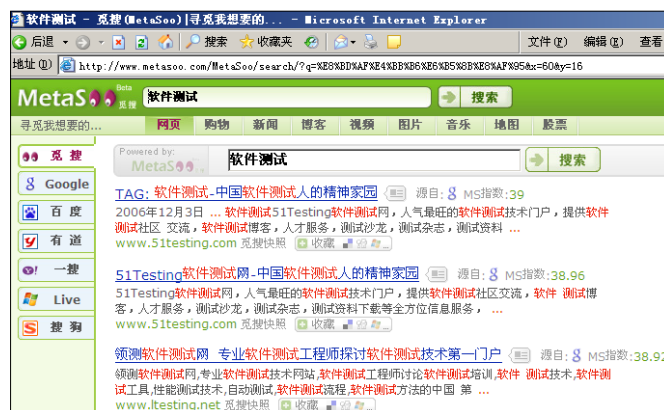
软件测试 - 觅搜(MetaSoo)|寻觅我想要的... - Microsoft Internet Explorer

后退 搜索 收藏夹 文件(F) 编辑(E) 查看

地址(D) http://www.metasoo.com/MetaSoo/search/?q=%E8%BD%AF%E4%BB%B6%E6%B5%8B%E8%AF%95&x=60&y=16

MetaSoo Beta 觅搜 软件测试 搜索

寻觅我想要的... 网页 购物 新闻 博客 视频 图片 音乐 地图 股票

觅搜

Google

百度

有道

一搜

Live

搜狗

Powered by: MetaSoo 软件测试 搜索

TAG: 软件测试-中国软件测试人的精神家园 源自: MS指数: 39

2006年12月3日 ... 软件测试51Testing软件测试网，人气最旺的软件测试技术门户，提供软件测试社区 交流，软件测试博客，人才服务，测试沙龙，测试杂志，测试资料 ...

www.51testing.com 觅搜快照 收藏

51Testing软件测试网-中国软件测试人的精神家园 源自: MS指数: 38.96

51Testing软件测试网，人气最旺的软件测试技术门户，提供软件测试社区交流，软件 测试博客，人才服务，测试沙龙，测试杂志，测试资料下载等全方位信息服务， ...

www.51testing.com 觅搜快照 收藏

领测软件测试网 专业软件测试工程师探讨软件测试技术第一门户 源自: MS指数: 38.92

领测软件测试网,专业软件测试技术网站,软件测试工程师讨论软件测试培训,软件 测试技术,软件测试工具,性能测试技术,自动测试,软件测试流程,软件测试方法的中国 第 ...

www.ltesting.net 觅搜快照 收藏